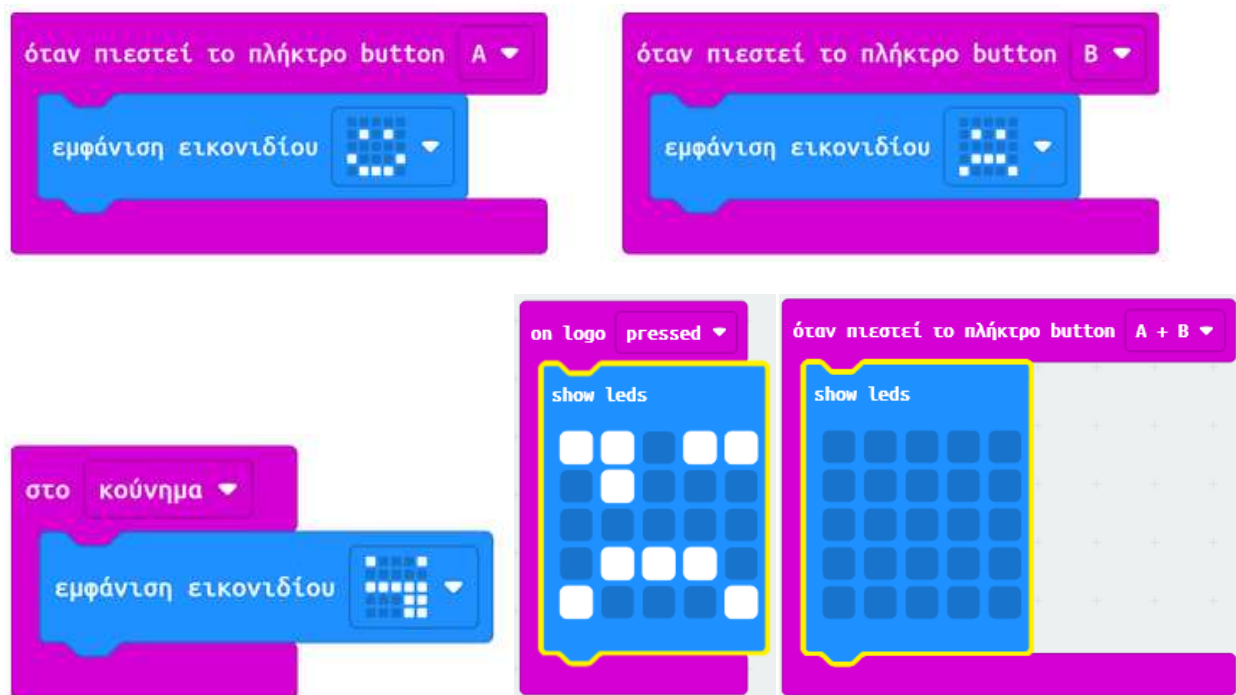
όταν πιεστεί το πλήκτρο button A

εμφάνιση εικονιδίου

όταν πιεστεί το πλήκτρο button B

εμφάνιση εικονιδίου

στο κούνημα

εμφάνιση εικονιδίου

on logo pressed

show leds

όταν πιεστεί το πλήκτρο button A + B

show leds